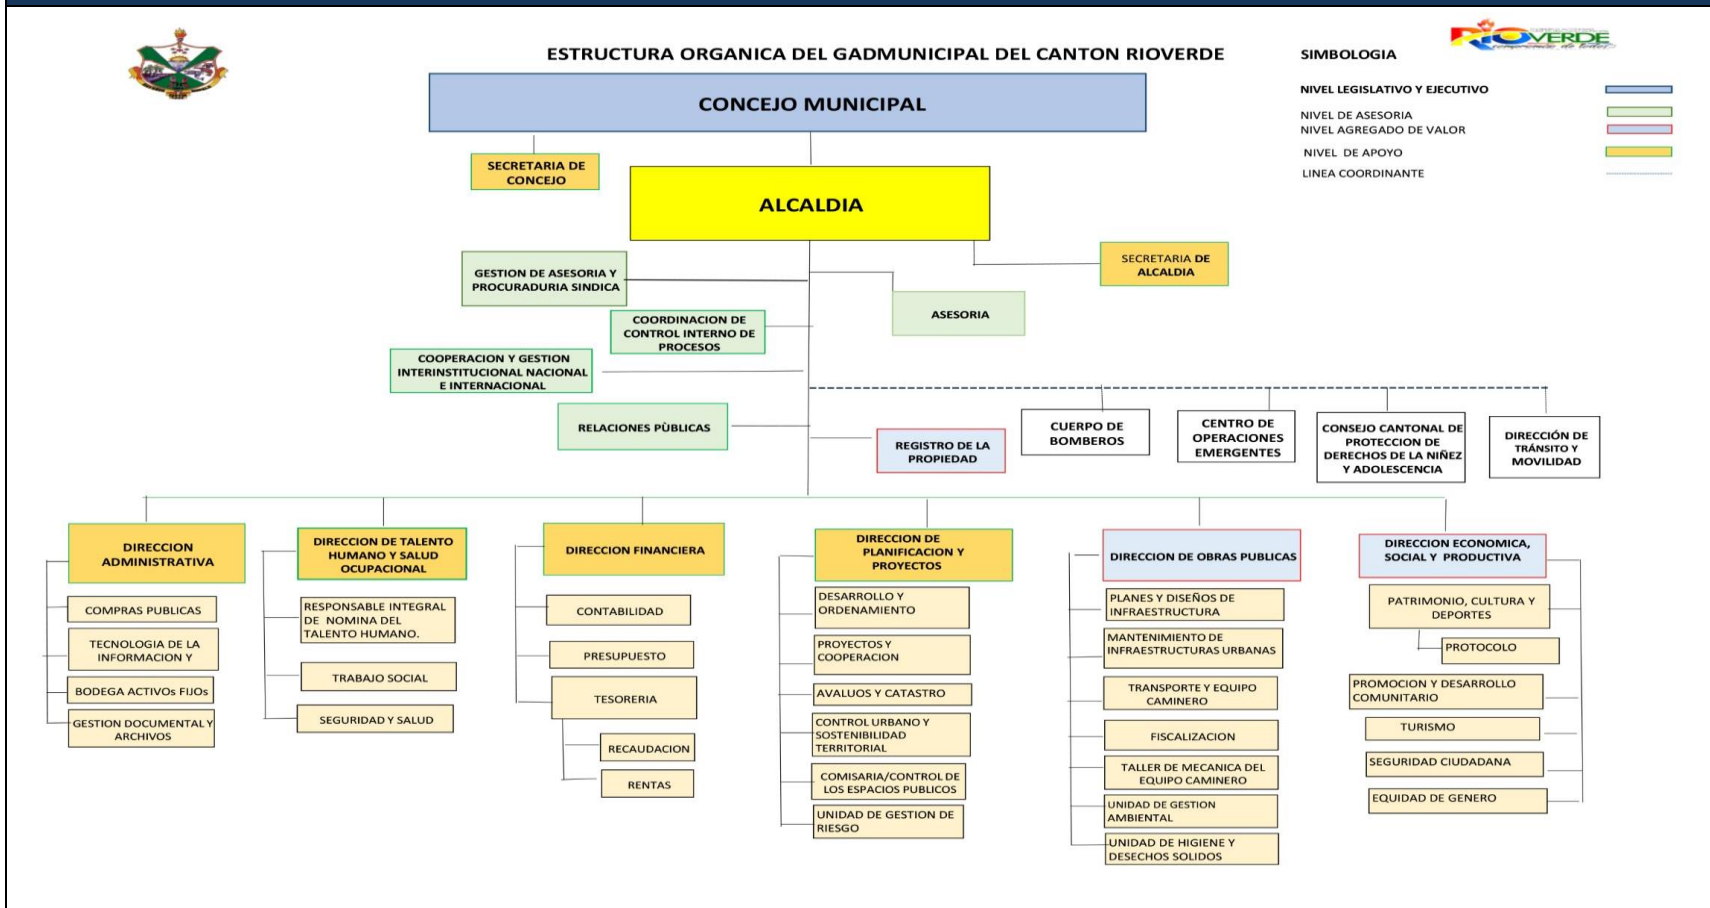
ESTRUCTURA ORGANICA DEL GADMUNICIPAL DEL CANTON RIOVERDE

SIMBOLOGIA

RIOVERDE

NIVEL LEGISLATIVO Y EJECUTIVO
NIVEL DE ASESORIA
NIVEL AGREGADO DE VALOR
NIVEL DE APOYO
LINEA COORDINANTE

CONCEJO MUNICIPAL

SECRETARIA DE CONCEJO

ALCALDIA

SECRETARIA DE ALCALDIA

GESTION DE ASESORIA Y PROCURADURIA SINDICA

ASESORIA

COORDINACION DE CONTROL INTERNO DE PROCESOS

COOPERACION Y GESTION INTERINSTITUCIONAL NACIONAL E INTERNACIONAL

RELACIONES PÚBLICAS

REGISTRO DE LA PROPIEDAD

CUERPO DE BOMBEROS

CENTRO DE OPERACIONES EMERGENTES

CONSEJO CANTONAL DE PROTECCION DE DERECHOS DE LA NIÑEZ Y ADOLESCENCIA

DIRECCIÓN DE TRÁNSITO Y MOVILIDAD

DIRECCION ADMINISTRATIVA
COMPRAS PUBLICAS
TECNOLOGIA DE LA INFORMACION Y
BODEGA ACTIVOs FIJOs
GESTION DOCUMENTAL Y ARCHIVOS

DIRECCION DE TALENTO HUMANO Y SALUD OCUPACIONAL
RESPONSABLE INTEGRAL DE NOMINA DEL TALENTO HUMANO.
TRABAJO SOCIAL
SEGURIDAD Y SALUD

DIRECCION FINANCIERA
CONTABILIDAD
PRESUPUESTO
TESORERIA
RECAUDACION
RENTAS

DIRECCION DE PLANIFICACION Y PROYECTOS
DESARROLLO Y ORDENAMIENTO
PROYECTOS Y COOPERACION
AVALUOS Y CATASTRO
CONTROL URBANO Y SOSTENIBILIDAD TERRITORIAL
COMISARIA/CONTROL DE LOS ESPACIOS PUBLICOS
UNIDAD DE GESTION DE RIESGO

DIRECCION DE OBRAS PUBLICAS
PLANES Y DISEÑOS DE INFRAESTRUCTURA
MANTENIMIENTO DE INFRAESTRUCTURAS URBANAS
TRANSPORTE Y EQUIPO CAMINERO
FISCALIZACION
TALLER DE MECANICA DEL EQUIPO CAMINERO
UNIDAD DE GESTION AMBIENTAL
UNIDAD DE HIGIENE Y DESECHOS SOLIDOS

DIRECCION ECONOMICA, SOCIAL Y PRODUCTIVA
PATRIMONIO, CULTURA Y DEPORTES
PROTOCOLO
PROMOCION Y DESARROLLO COMUNITARIO
TURISMO
SEGURIDAD CIUDADANA
EQUIDAD DE GENERO